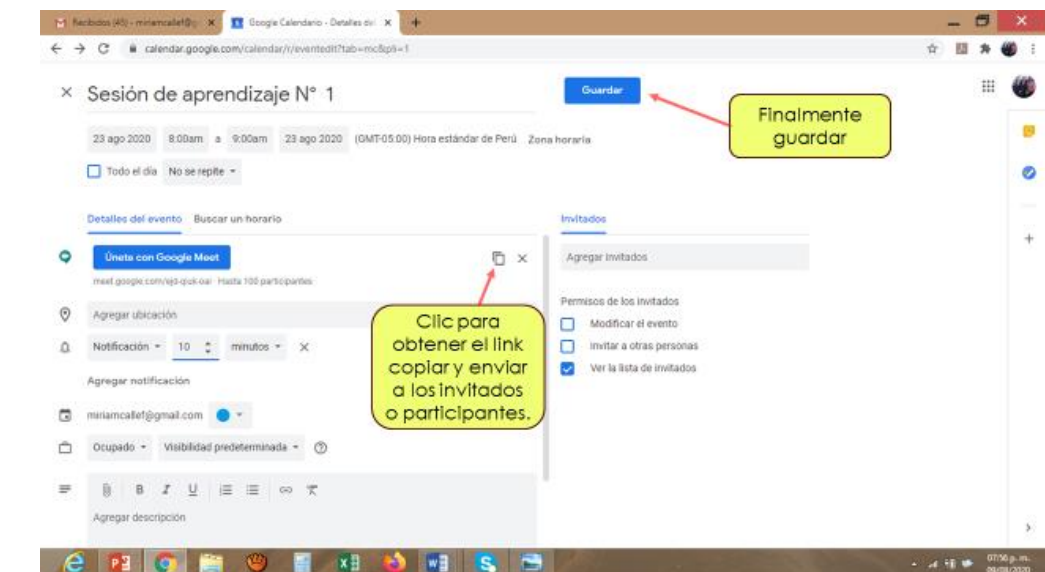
Recibidos (45) - miriamcallef@g ×
Google Calendario - Detalles del ×
+
calendar.google.com/calendar/r/eventedit?tab=mc&pli=1

× Sesión de aprendizaje N° 1
Guardar

Finalmente guardar

23 ago 2020 8:00am a 9:00am 23 ago 2020 (GMT-05:00) Hora estándar de Perú Zona horaria

Todo el día No se repite

Detalles del evento Buscar un horario

Únete con Google Meet
meet.google.com/ejd-qiok-oai · Hasta 100 participantes

Agregar ubicación

Notificación 10 minutos ×

Agregar notificación

miriamcallef@gmail.com

Ocupado Visibilidad predeterminada

Agregar descripción

Clic para obtener el link copiar y enviar a los invitados o participantes.

Invitados

Agregar invitados

Permisos de los invitados
Modificar el evento
Invitar a otras personas
Ver la lista de invitados

07:50 p. m.
09/08/2020